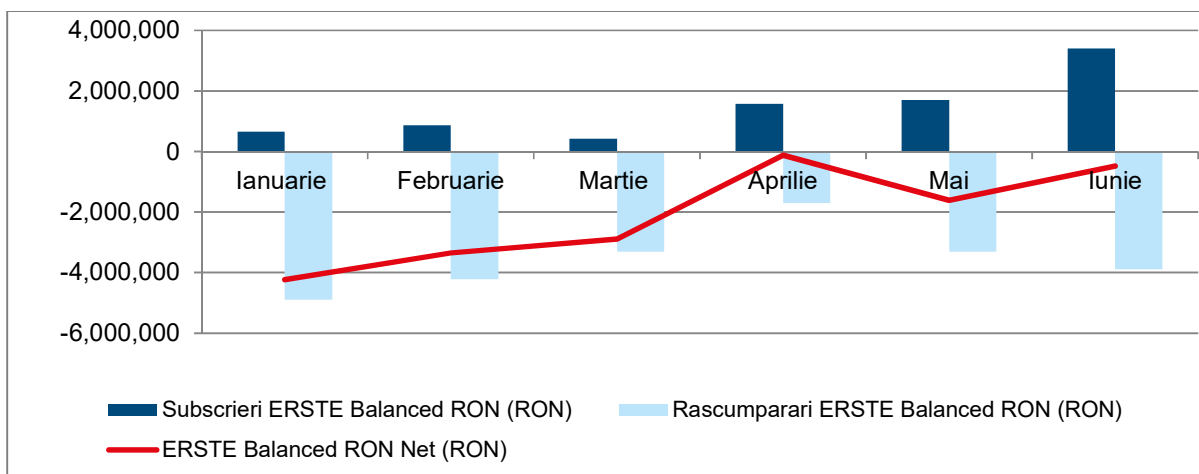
4,000,000
2,000,000
0
-2,000,000
-4,000,000
-6,000,000

Ianuarie
Februarie
Martie
Aprilie
Mai
Iunie

Subscrieri ERSTE Balanced RON (RON)
Rascumparari ERSTE Balanced RON (RON)
ERSTE Balanced RON Net (RON)